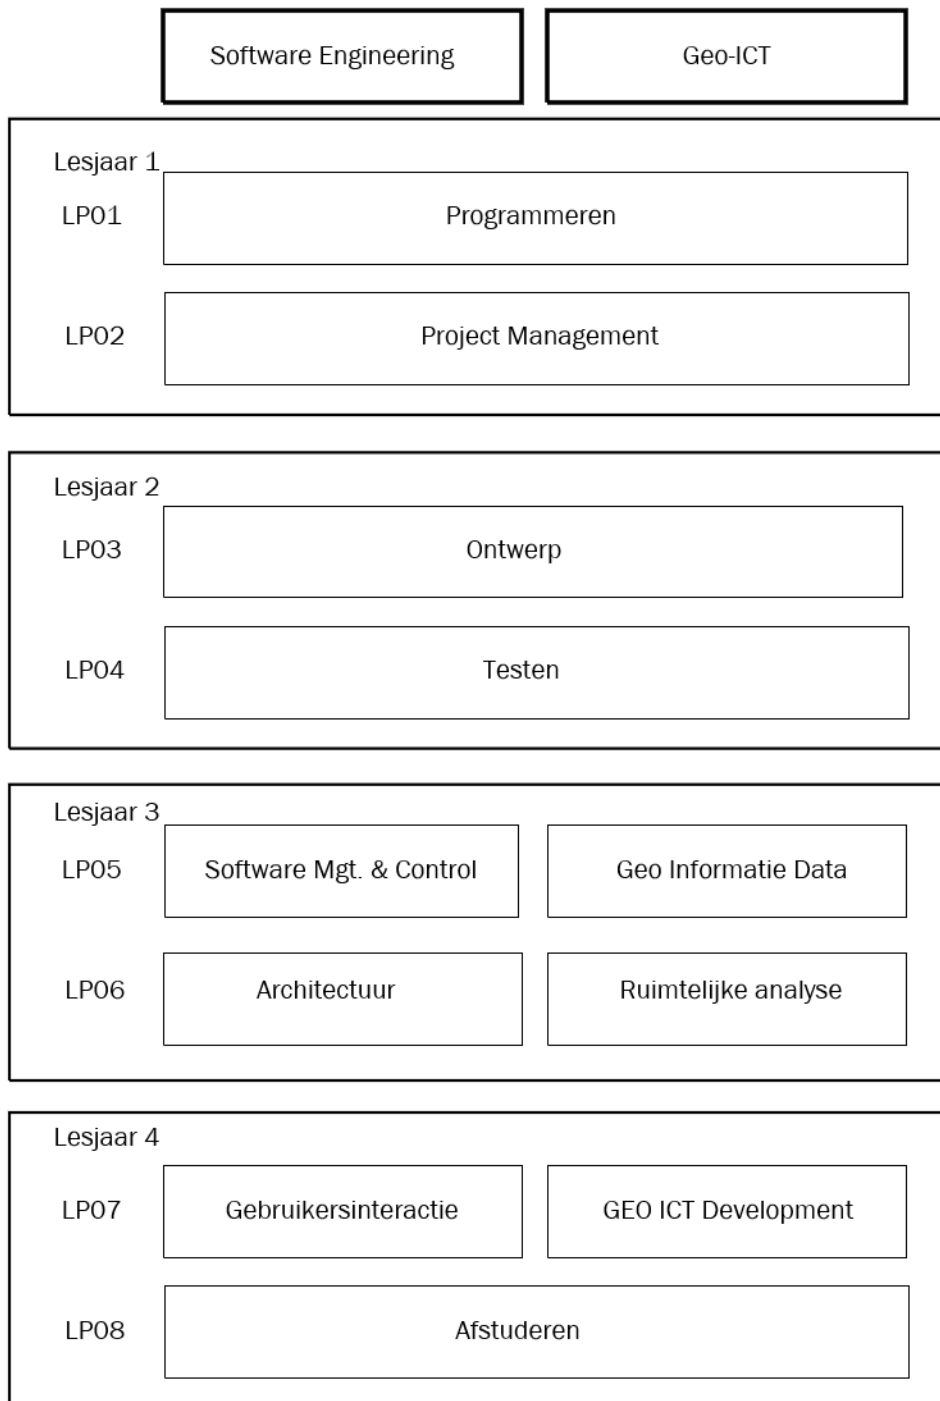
Software Engineering

Geo-ICT

Lesjaar 1

LP01 Programmeren

LP02 Project Management

Lesjaar 2

LP03 Ontwerp

LP04 Testen

Lesjaar 3

LP05 Software Mgt. & Control

Geo Informatie Data

LP06 Architectuur

Ruimtelijke analyse

Lesjaar 4

LP07 Gebruikersinteractie

GEO ICT Development

LP08 Afstuderen